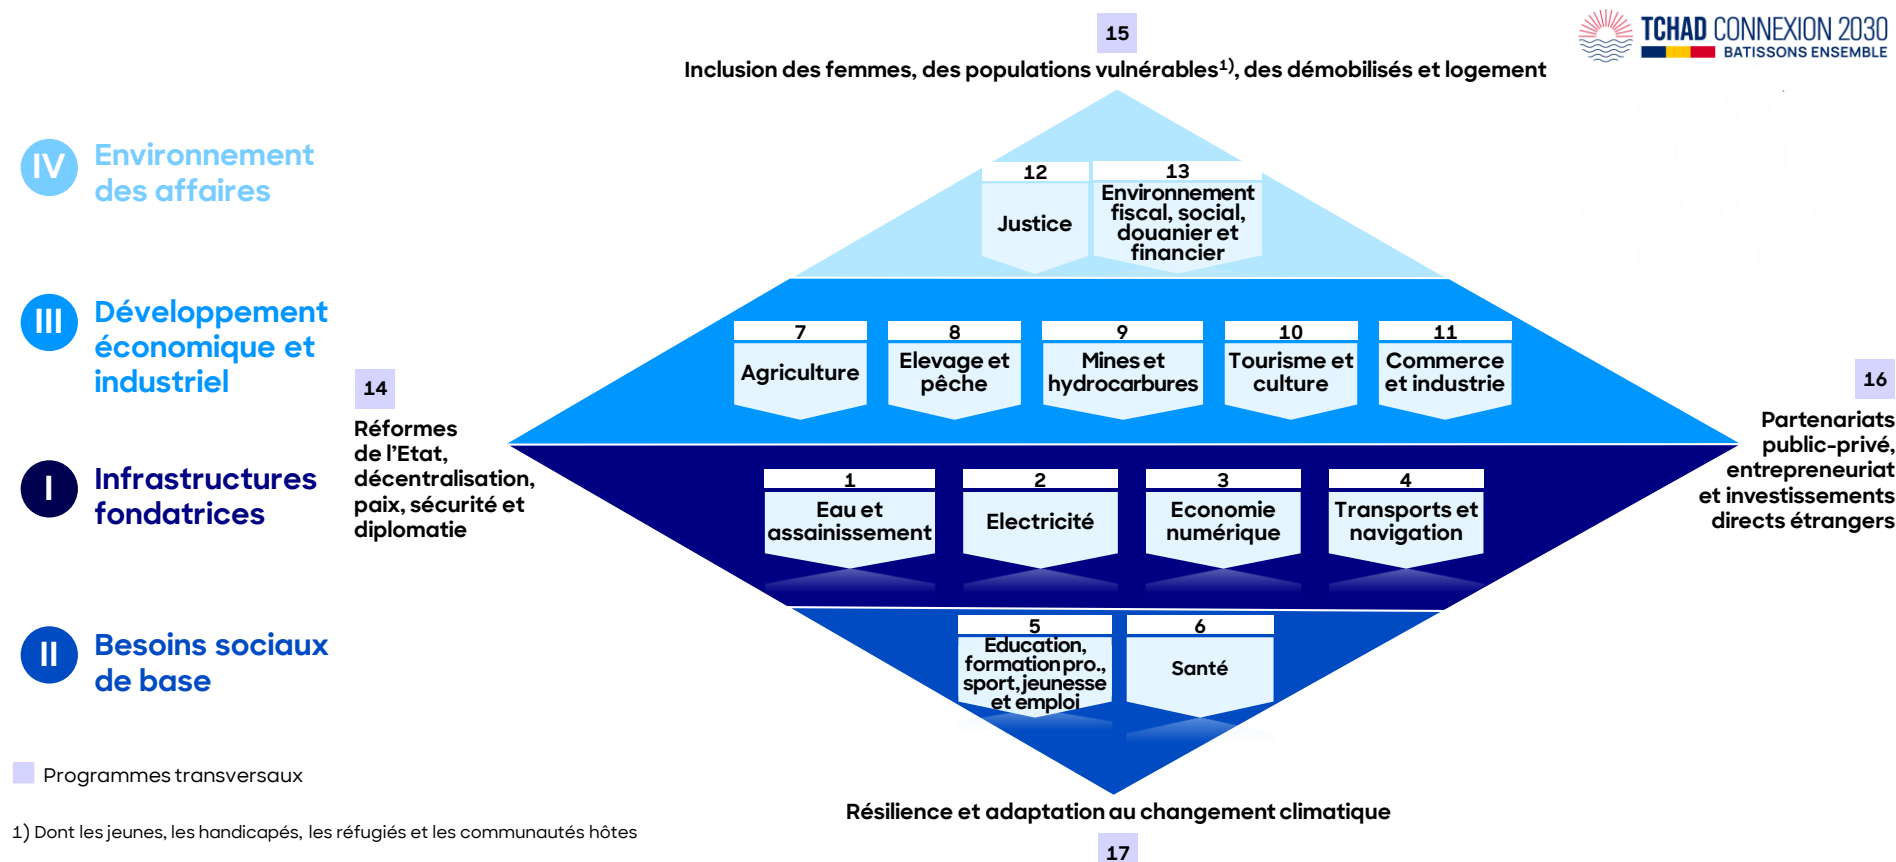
TCHAD CONNEXION 2030
BATISSONS ENSEMBLE

15
Inclusion des femmes, des populations vulnérables$^{1)}$, des démobilisés et logement

IV Environnement des affaires

III Développement économique et industriel

I Infrastructures fondatrices

II Besoins sociaux de base

12
Justice

13
Environnement fiscal, social, douanier et financier

7
Agriculture

8
Elevage et pêche

9
Mines et hydrocarbures

10
Tourisme et culture

11
Commerce et industrie

14
Réformes de l'Etat, décentralisation, paix, sécurité et diplomatie

16
Partenariats public-privé, entrepreneuriat et investissements directs étrangers

1
Eau et assainissement

2
Electricité

3
Economie numérique

4
Transports et navigation

5
Education, formation pro., sport, jeunesse et emploi

6
Santé

Programmes transversaux

Résilience et adaptation au changement climatique

17

1) Dont les jeunes, les handicapés, les réfugiés et les communautés hôtes